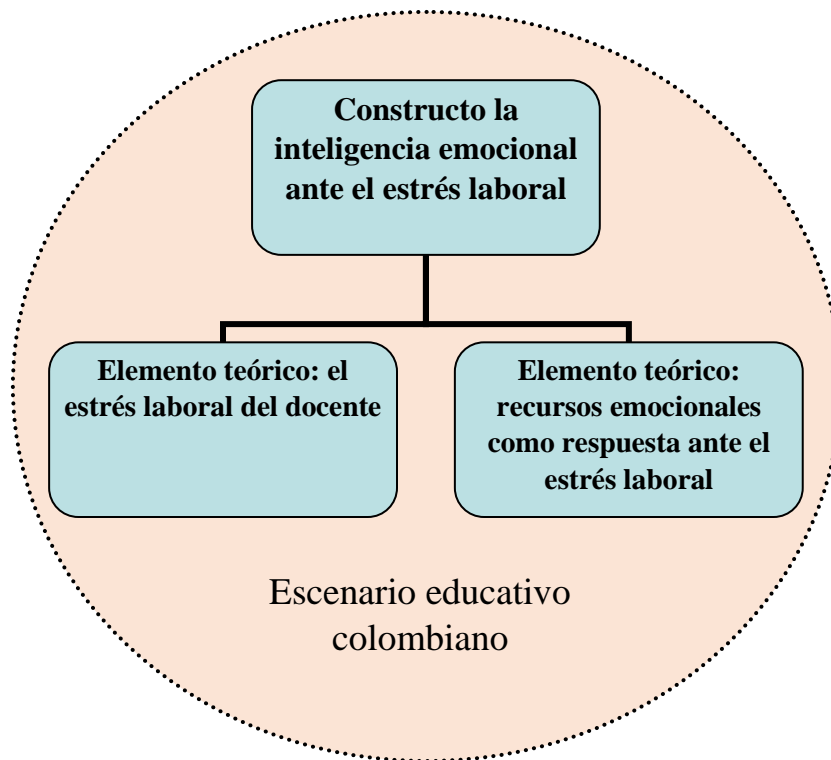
Constructo la inteligencia emocional ante el estrés laboral

Elemento teórico: el estrés laboral del docente

Elemento teórico: recursos emocionales como respuesta ante el estrés laboral

Escenario educativo colombiano